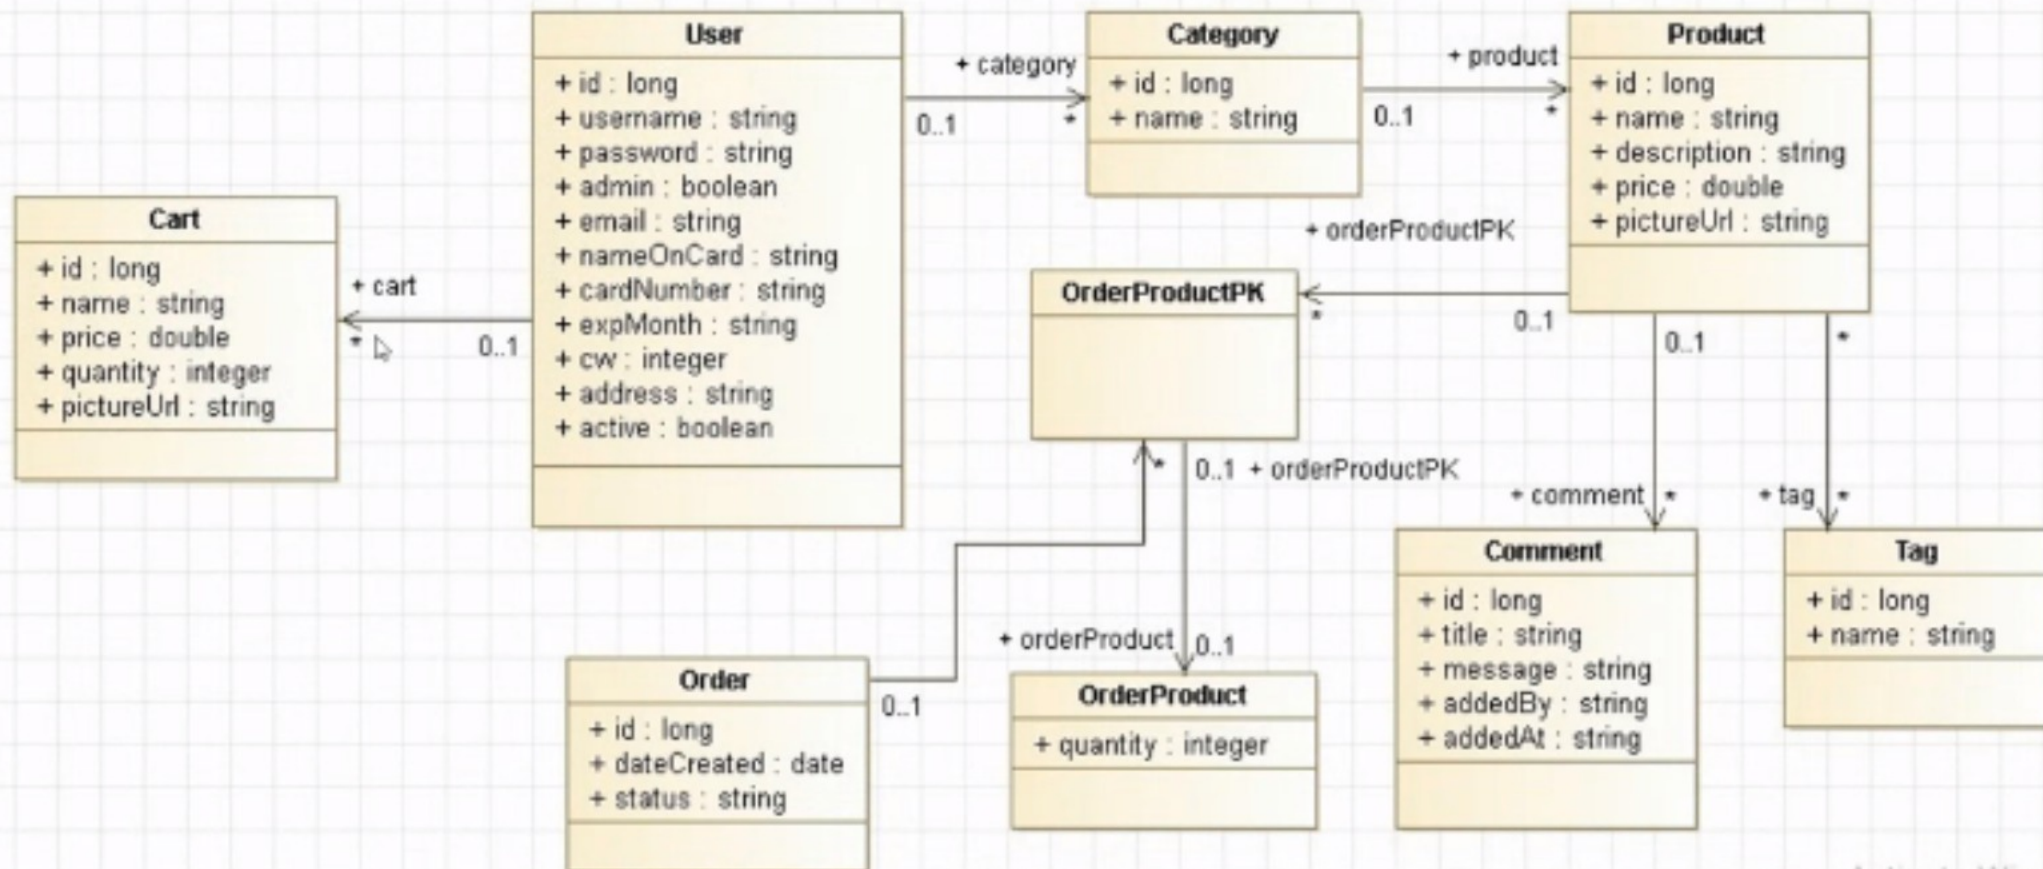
User
+ id : long
+ username : string
+ password : string
+ admin : boolean
+ email : string
+ nameOnCard : string
+ cardNumber : string
+ expMonth : string
+ cvv : integer
+ address : string
+ active : boolean

+ category
0..1
*

Category
+ id : long
+ name : string

+ product
0..1
*

Product
+ id : long
+ name : string
+ description : string
+ price : double
+ pictureUrl : string

Cart
+ id : long
+ name : string
+ price : double
+ quantity : integer
+ pictureUrl : string

+ cart
*
0..1

+ orderProductPK

OrderProductPK

*
0..1

0..1
*

*
0..1 + orderProductPK

+ comment *
+ tag *

Comment
+ id : long
+ title : string
+ message : string
+ addedBy : string
+ addedAt : string

Tag
+ id : long
+ name : string

+ orderProduct 0..1

Order
+ id : long
+ dateCreated : date
+ status : string

0..1

OrderProduct
+ quantity : integer